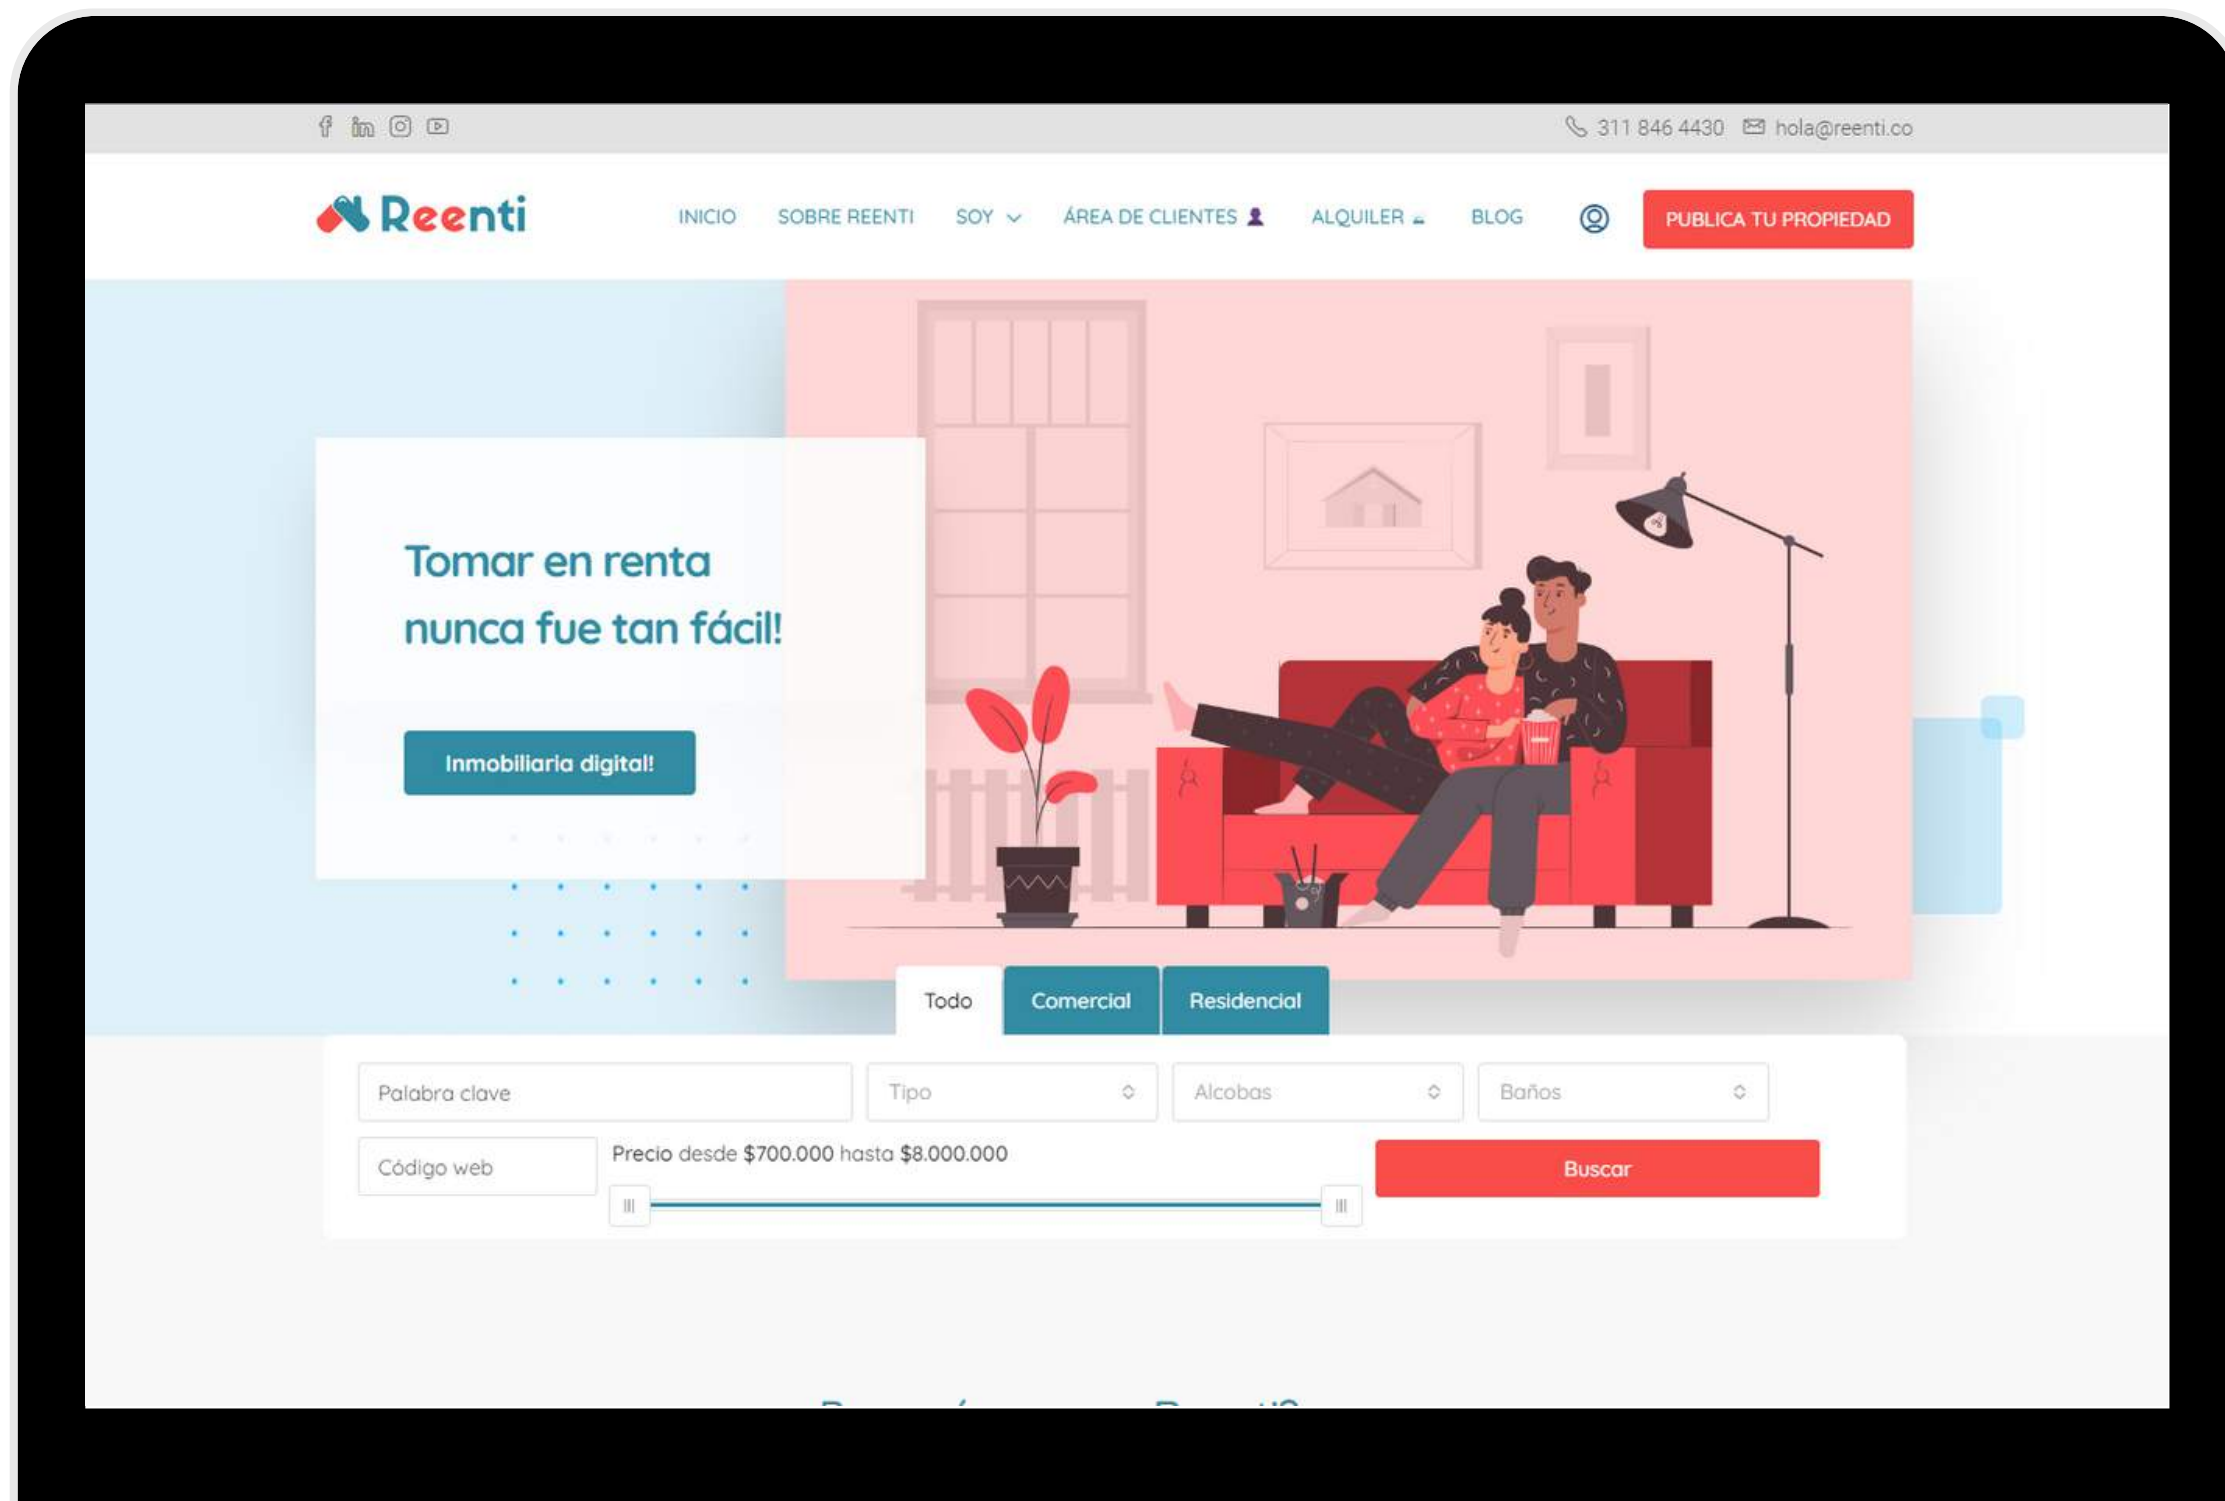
311 846 4430 hola@reenti.co

Reenti

INICIO SOBRE REENTI SOY ÁREA DE CLIENTES ALQUILER BLOG PUBLICA TU PROPIEDAD

Tomar en renta nunca fue tan fácil!

Inmobiliaria digital!

Todo Comercial Residencial

Palabra clave
Tipo
Alcobas
Baños
Código web
Precio desde $700.000 hasta $8.000.000
Buscar

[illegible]